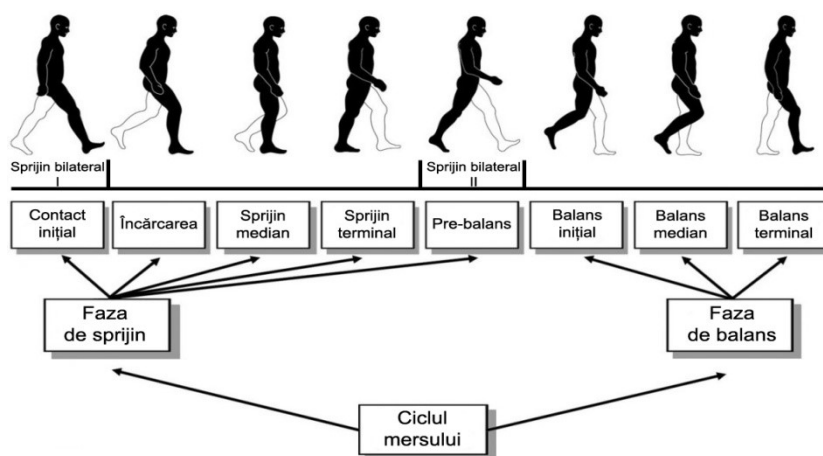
Sprijin bilateral I

Sprijin bilateral II

Contact inițial

Încărcarea

Sprijin median

Sprijin terminal

Pre-balans

Balans inițial

Balans median

Balans terminal

Faza de sprijin

Faza de balans

Ciclul mersului